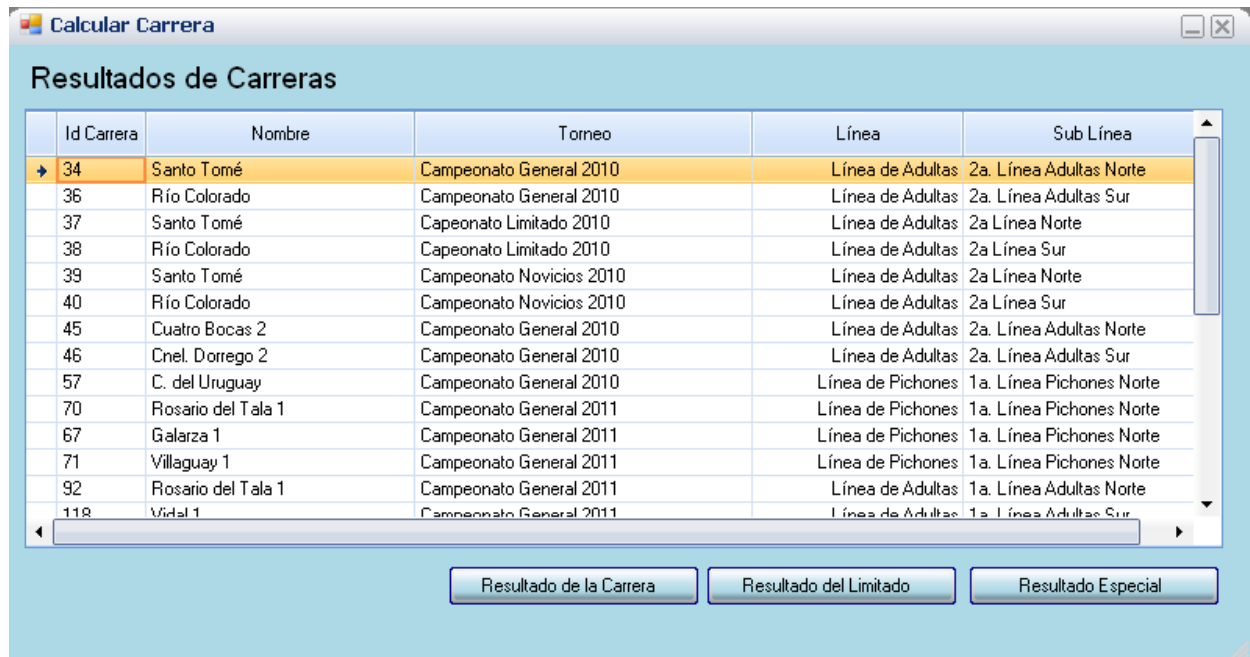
Calcular Carrera

Resultados de Carreras

| Id Carrera | Nombre | Torneo | Línea | Sub Línea |
|---|---|---|---|---|
| 34 | Santo Tomé | Campeonato General 2010 | Línea de Adultas | 2a. Línea Adultas Norte |
| 36 | Río Colorado | Campeonato General 2010 | Línea de Adultas | 2a. Línea Adultas Sur |
| 37 | Santo Tomé | Capeonato Limitado 2010 | Línea de Adultas | 2a Línea Norte |
| 38 | Río Colorado | Capeonato Limitado 2010 | Línea de Adultas | 2a Línea Sur |
| 39 | Santo Tomé | Campeonato Novicios 2010 | Línea de Adultas | 2a Línea Norte |
| 40 | Río Colorado | Campeonato Novicios 2010 | Línea de Adultas | 2a Línea Sur |
| 45 | Cuatro Bocas 2 | Campeonato General 2010 | Línea de Adultas | 2a. Línea Adultas Norte |
| 46 | Cnel. Dorrego 2 | Campeonato General 2010 | Línea de Adultas | 2a. Línea Adultas Sur |
| 57 | C. del Uruguay | Campeonato General 2010 | Línea de Pichones | 1a. Línea Pichones Norte |
| 70 | Rosario del Tala 1 | Campeonato General 2011 | Línea de Pichones | 1a. Línea Pichones Norte |
| 67 | Galarza 1 | Campeonato General 2011 | Línea de Pichones | 1a. Línea Pichones Norte |
| 71 | Villaguay 1 | Campeonato General 2011 | Línea de Pichones | 1a. Línea Pichones Norte |
| 92 | Rosario del Tala 1 | Campeonato General 2011 | Línea de Adultas | 1a. Línea Adultas Norte |
| 118 | Vidal 1 | Campeonato General 2011 | Línea de Adultas | 1a. Línea Adultas Sur |

Resultado de la Carrera | Resultado del Limitado | Resultado Especial